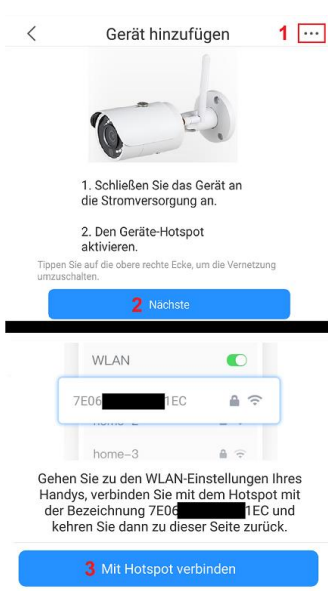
<

Gerät hinzufügen

1 ···

1. Schließen Sie das Gerät an die Stromversorgung an.

2. Den Geräte-Hotspot aktivieren.

Tippen Sie auf die obere rechte Ecke, um die Vernetzung umzuschalten.

2 Nächste

WLAN

7E06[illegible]1EC

home-2

home-3

Gehen Sie zu den WLAN-Einstellungen Ihres Handys, verbinden Sie mit dem Hotspot mit der Bezeichnung 7E06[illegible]1EC und kehren Sie dann zu dieser Seite zurück.

3 Mit Hotspot verbinden